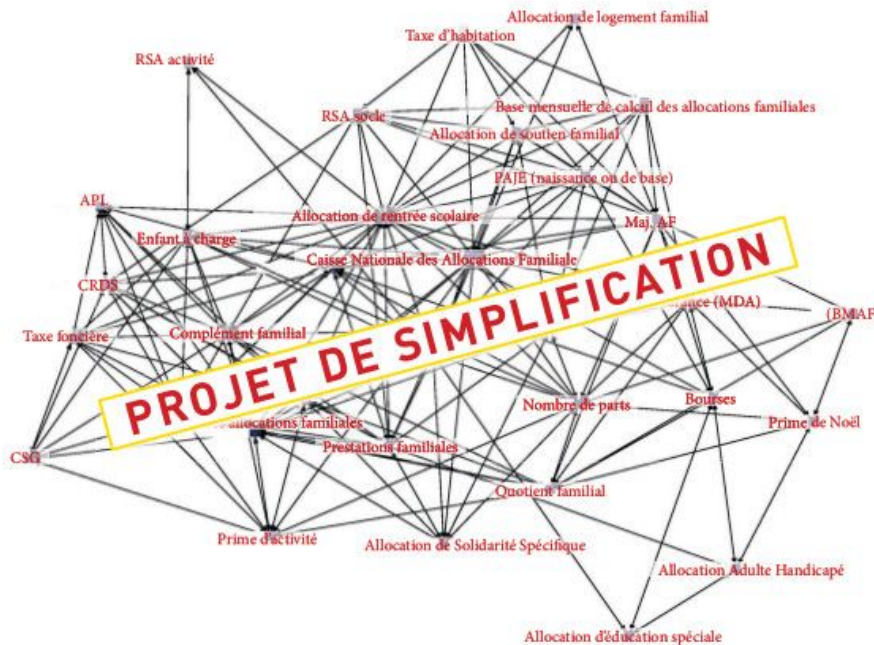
Allocation de logement familial
Taxe d'habitation
RSA activité
RSA socle
Base mensuelle de calcul des allocations familiales
Allocation de soutien familial
PAJE (naissance ou de base)
APL
Allocation de rentrée scolaire
Maj. AF
Enfant à charge
Caisse Nationale des Allocations Familiale
CRDS
PROJET DE SIMPLIFICATION
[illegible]ance (MDA)
(BMAF
Taxe foncière
Complément familial
Nombre de parts
Bourses
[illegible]allocations familiales
Prime de Noël
CSG
Prestations familiales
Quotient familial
Prime d'activité
Allocation de Solidarité Spécifique
Allocation Adulte Handicapé
Allocation d'éducation spéciale